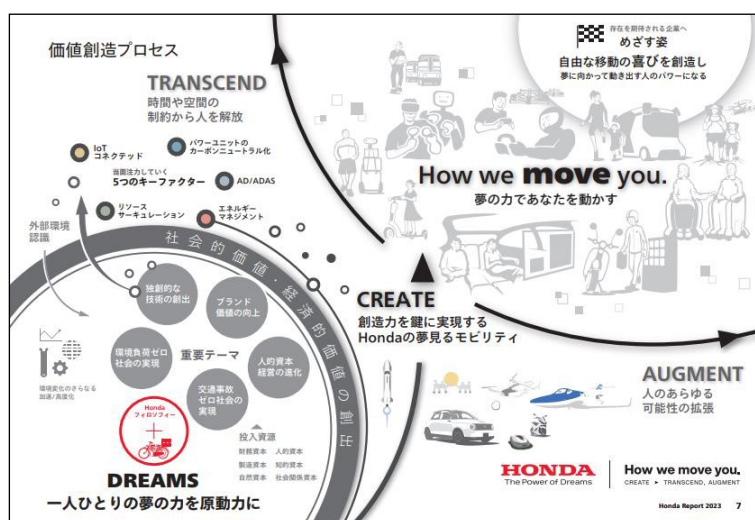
価値創造プロセス

TRANSCEND
時間や空間の
制約から人を解放

IoT
コネクテッド

パワーユニットの
カーボンニュートラル化

当面注力していく
5つのキーファクター

AD/ADAS

リソース
サーキュレーション

エネルギー
マネジメント

外部環境
認識

社会的価値・経済的価値の創出

独創的な
技術の創出

ブランド
価値の向上

環境負荷ゼロ
社会の実現

重要テーマ

人的資本
経営の進化

交通事故
ゼロ社会の
実現

環境変化のさらなる
加速/高度化

Honda
フィロソフィー

投入資源
財務資本　人的資本
製造資本　知的資本
自然資本　社会関係資本

DREAMS
一人ひとりの夢の力を原動力に

存在を期待される企業へ
めざす姿
自由な移動の喜びを創造し
夢に向かって動き出す人のパワーになる

How we move you.
夢の力であなたを動かす

CREATE
創造力を鍵に実現する
Hondaの夢見るモビリティ

AUGMENT
人のあらゆる
可能性の拡張

HONDA
The Power of Dreams

How we move you.
CREATE ▸ TRANSCEND, AUGMENT

Honda Report 2023　7